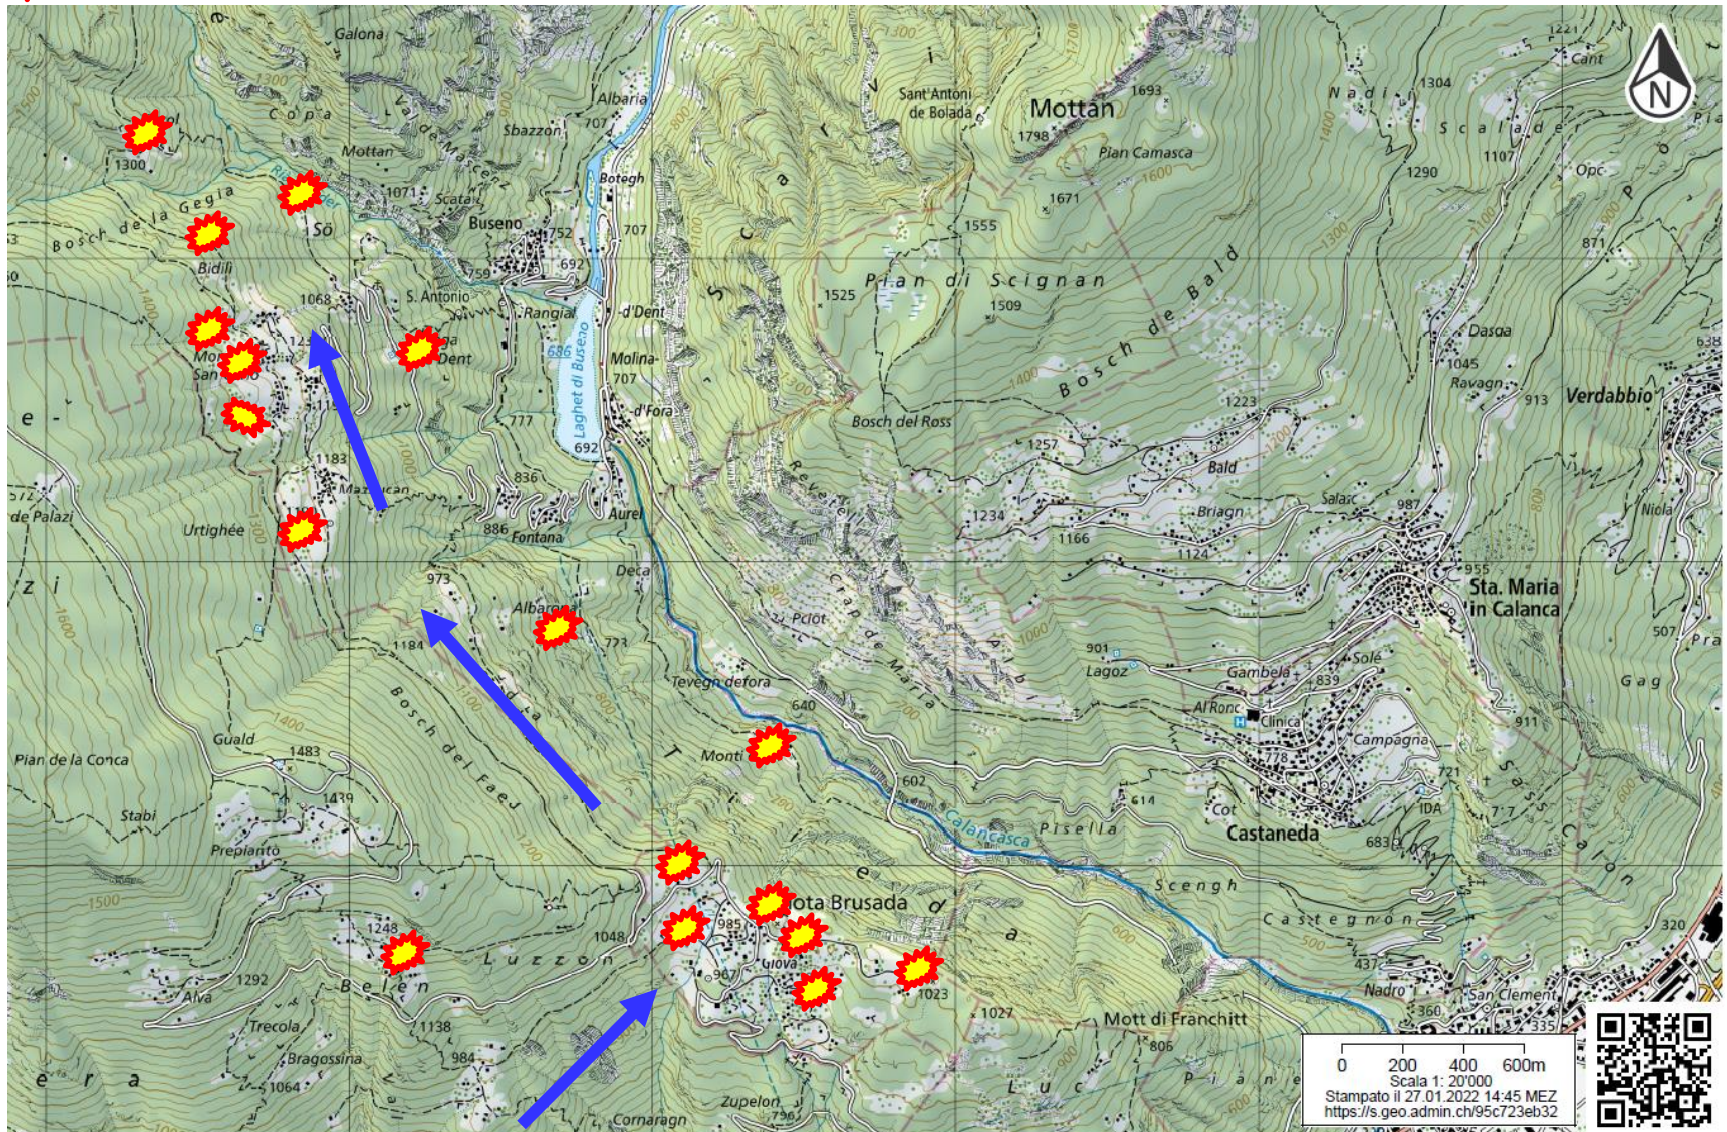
Galona
Copa
Val de Mascer
Albarin
Sant'Antoni de Bolada
Mottan
1693
1798
Pian Camasca
1300
Bosch de la Gegia
Mottan
1071
Scata
Buseno
Botegh
752
707
692
1671
1555
Sö
Bidili
1068
S. Antonio
Rangial
d'Dent
1525
Pian di Scignan
1509
Bosch de Bald
Dent
686
Laghet di Buseno
Molina
707
d'Fora
692
777
Bosch del Ross
1223
1257
Bald
Briagn
1234
1166
1124
Urtighée
1183
Mazzucan
836
886
Fontana
Aurel
Deca
de Palazi
973
Albareda
773
1184
Plöt
Crap de Maria
901
Lagoz
Gambela
839
Solé
Al Ronc
Clinica
Campagna
778
Castaneda
683
Cot
614
Tevegn defora
640
Monti
602
Calancasca
Pisella
Bosch del Faej
Guald
1483
Pian de la Conca
1439
Stabi
Prepianto
1248
Luzzon
1048
Rota Brusada
985
967
Giova
1023
1027
Mott di Franchitt
806
Belen
1292
1138
Alva
Trecola
984
Bragossina
1064
Zupelon
796
Cornaragn
Scengh
Castegnon
437
Nadro
360
San Clement
335
320
Cant
Nadi
1304
Scala de
1107
Opc
1290
871
Dasoa
1045
Ravagn
913
Verdabbio
638
Salasc
987
955
Sta. Maria in Calanca
Niola
507
Pra
Gag
911
Sass Calon
IDA
717
N
0 200 400 600m
Scala 1: 20'000
Stampato il 27.01.2022 14:45 MEZ
https://s.geo.admin.ch/95c723eb32